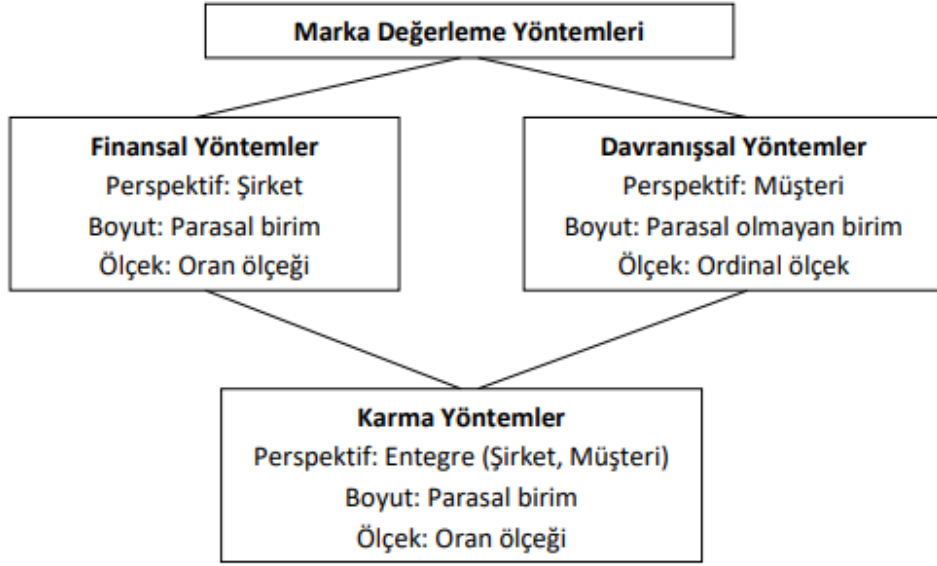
Marka Değerleme Yöntemleri

Finansal Yöntemler
Perspektif: Şirket
Boyut: Parasal birim
Ölçek: Oran ölçeği

Davranışsal Yöntemler
Perspektif: Müşteri
Boyut: Parasal olmayan birim
Ölçek: Ordinal ölçek

Karma Yöntemler
Perspektif: Entegre (Şirket, Müşteri)
Boyut: Parasal birim
Ölçek: Oran ölçeği